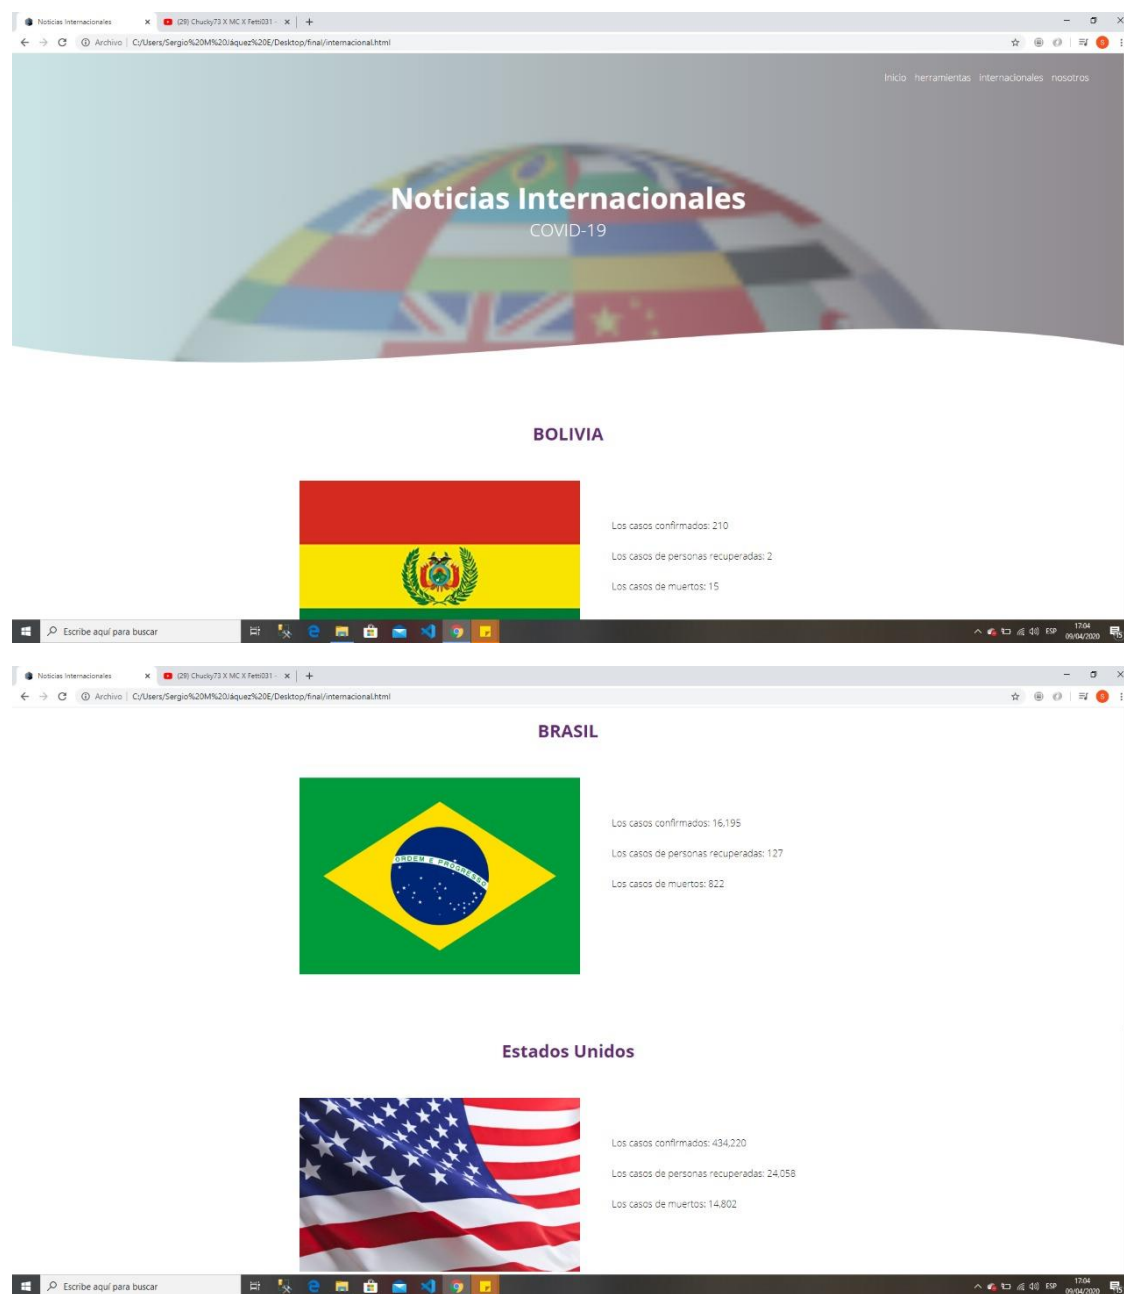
Noticias Internacionales × (28) Chucky73 X MC X Fetti031 - × +

Archivo | C:/Users/Sergio%20M%20Jáquez%20E/Desktop/final/internacional.html

Inicio herramientas internacionales nosotros

Noticias Internacionales
COVID-19

BOLIVIA

Los casos confirmados: 210

Los casos de personas recuperadas: 2

Los casos de muertos: 15

Escribe aquí para buscar

17:04 09/04/2020 ESP

Noticias Internacionales × (28) Chucky73 X MC X Fetti031 - × +

Archivo | C:/Users/Sergio%20M%20Jáquez%20E/Desktop/final/internacional.html

BRASIL

ORDEM E PROGRESSO

Los casos confirmados: 16,195

Los casos de personas recuperadas: 127

Los casos de muertos: 822

Estados Unidos

Los casos confirmados: 434,220

Los casos de personas recuperadas: 24,058

Los casos de muertos: 14,802

Escribe aquí para buscar

17:04 09/04/2020 ESP